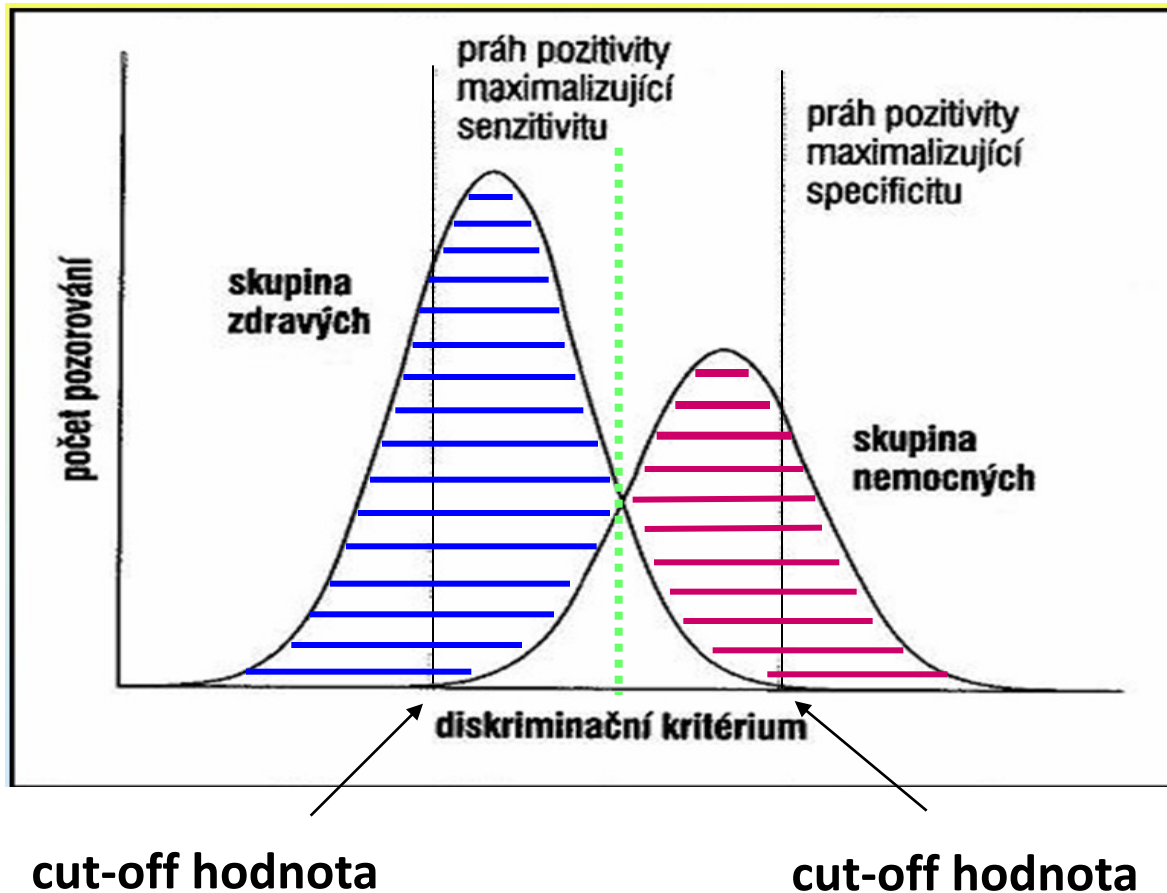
práh pozitivity maximalizující senzitivitu

práh pozitivity maximalizující specificitu

počet pozorování

skupina zdravých

skupina nemocných

diskriminační kritérium

cut-off hodnota

cut-off hodnota